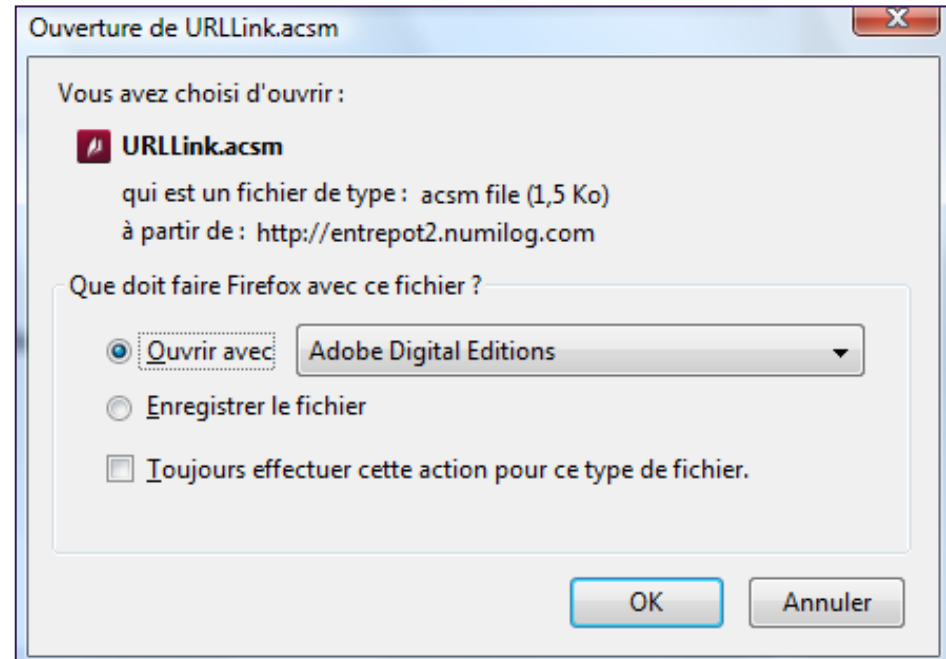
Ouverture de URLLink.acsm

X

Vous avez choisi d'ouvrir :

URLLink.acsm

qui est un fichier de type : acsm file (1,5 Ko)

à partir de : http://entrepot2.numilog.com

Que doit faire Firefox avec ce fichier ?

Ouvrir avec Adobe Digital Editions

Enregistrer le fichier

Toujours effectuer cette action pour ce type de fichier.

OK

Annuler